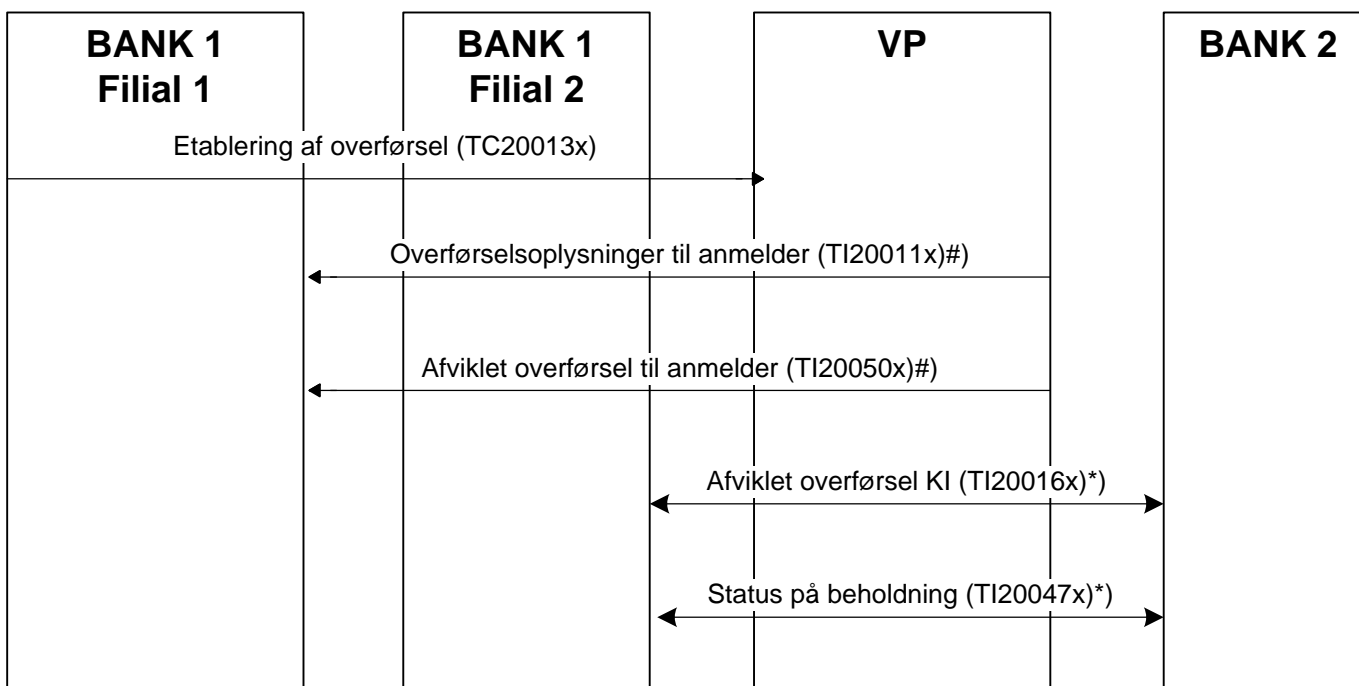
BANK 1
Filial 1

BANK 1
Filial 2

VP

BANK 2

Etablering af overførsel (TC20013x)

Overførselsoplysninger til anmelder (TI20011x)#)

Afviklet overførsel til anmelder (TI20050x)#)

Afviklet overførsel KI (TI20016x)*)

Status på beholdning (TI20047x)*)